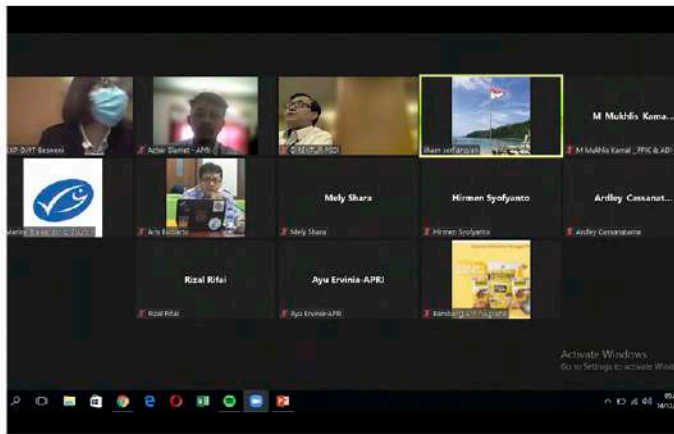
KKP-DJPT Besweni

Azhar Slamet - APRI

DIREKTUR PSDI

ilham setiawan

M Mukhlis Kama...

M Mukhlis Kamal _ PPIK & ADI

Marine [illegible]

Aris Budiarto

Mely Shara

Mely Shara

Hirmen Syofyanto

Hirmen Syofyanto

Ardley Cassanat...

Ardley Cassanatama

Rizal Rifai

Rizal Rifai

Ayu Ervinia-APRI

Ayu Ervinia-APRI

Bambang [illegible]

Activate Windows
Go to Settings to activate Wind